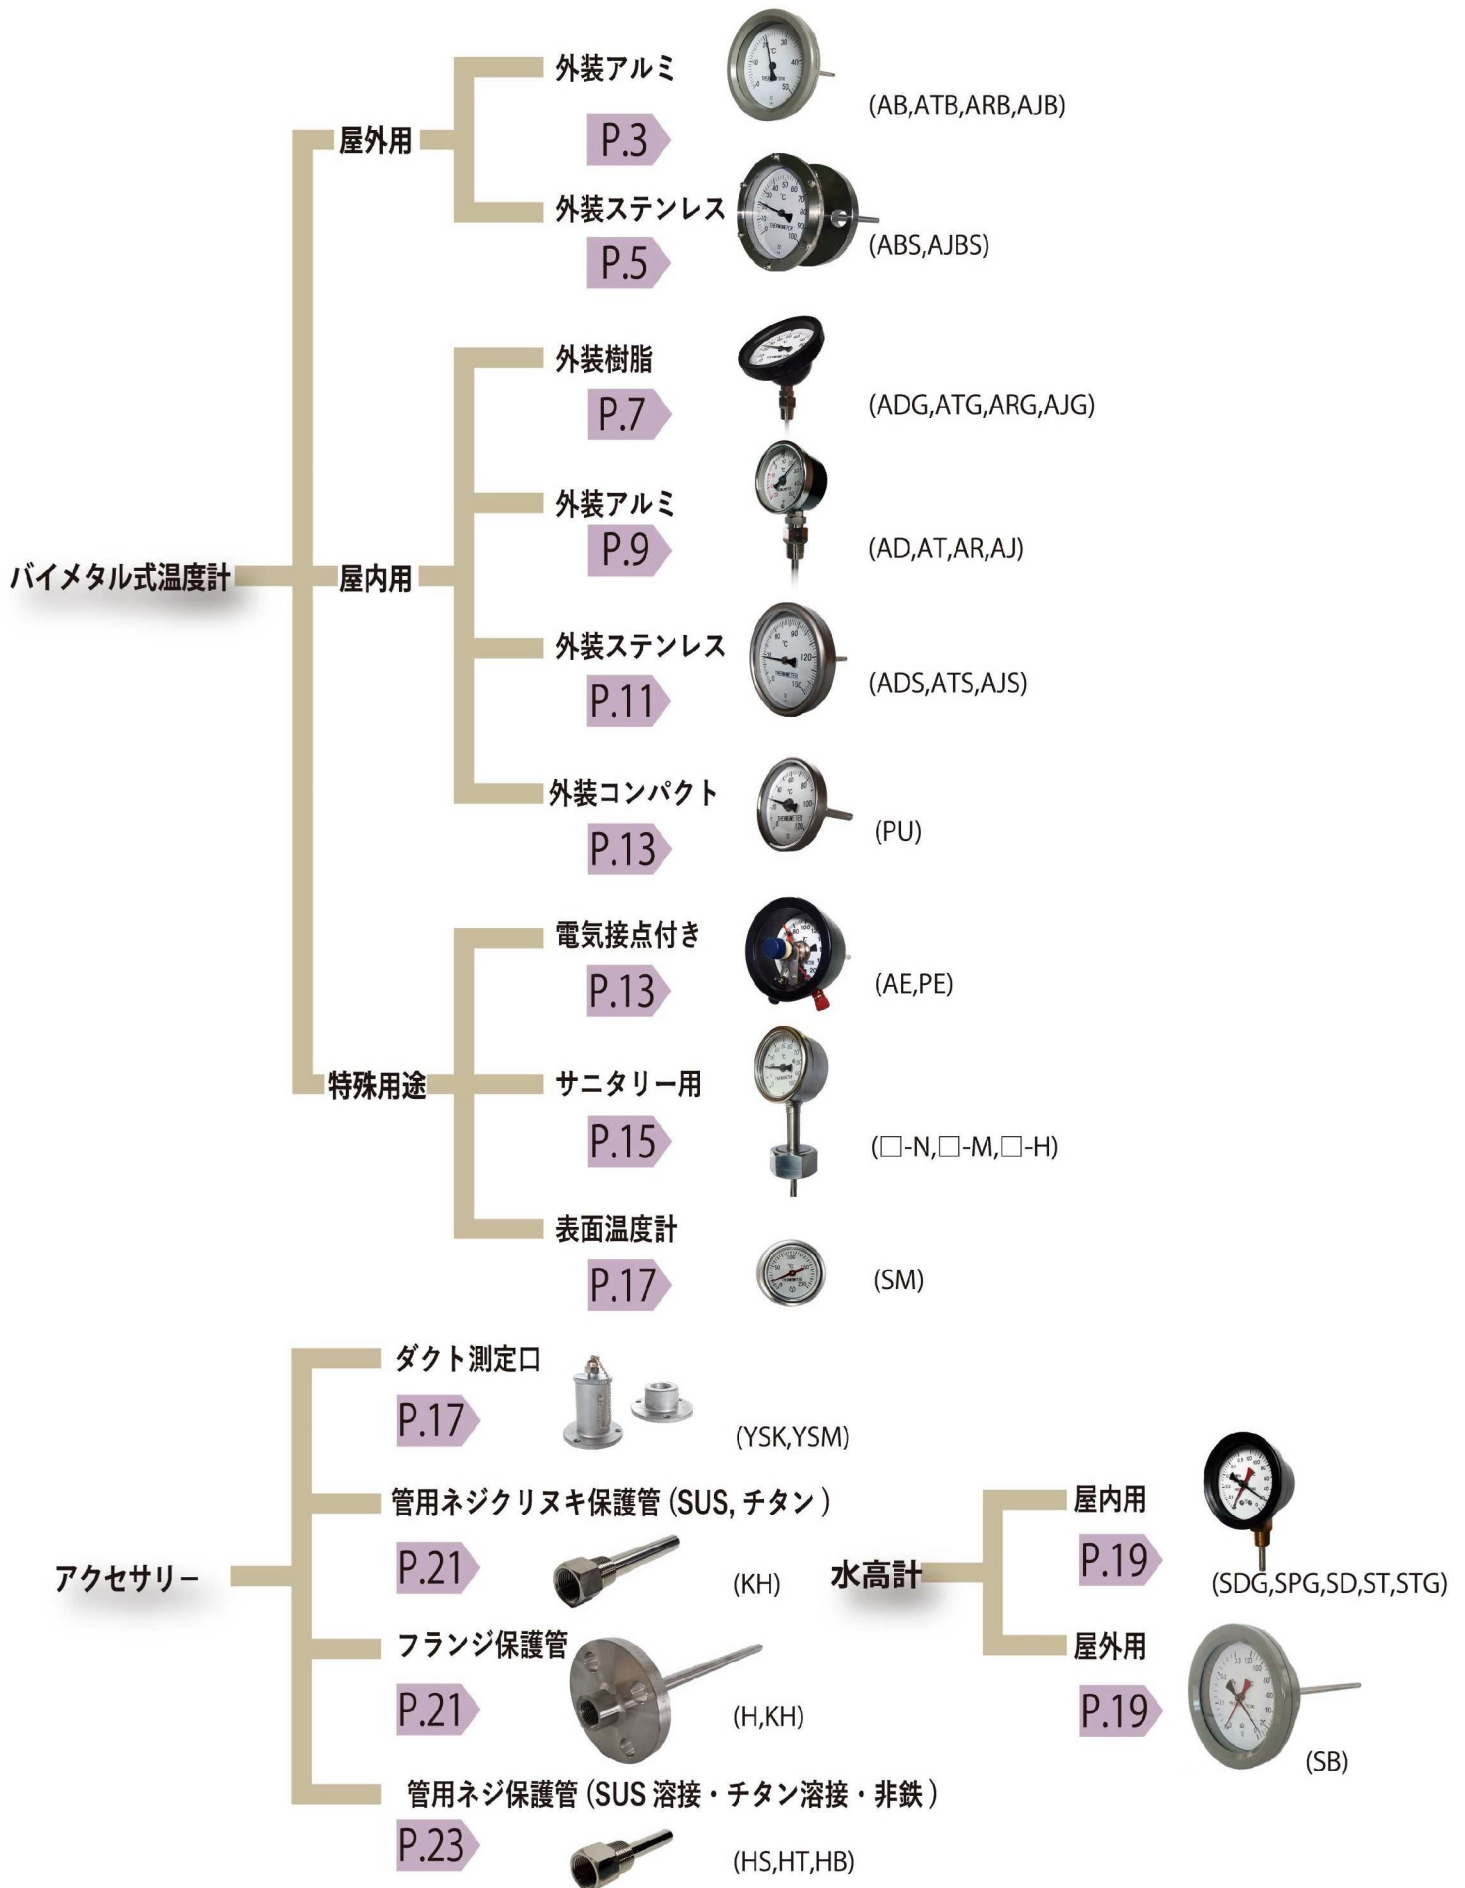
外装アルミ

P.3

(AB,ATB,ARB,AJB)

屋外用

外装ステンレス

P.5

(ABS,AJBS)

外装樹脂

P.7

(ADG,ATG,ARG,AJG)

外装アルミ

P.9

(AD,AT,AR,AJ)

バイメタル式温度計

屋内用

外装ステンレス

P.11

(ADS,ATS,AJS)

外装コンパクト

P.13

(PU)

電気接点付き

P.13

(AE,PE)

特殊用途

サニタリー用

P.15

(□-N,□-M,□-H)

表面温度計

P.17

(SM)

ダクト測定口

P.17

(YSK,YSM)

管用ネジクリヌキ保護管 (SUS, チタン )

アクセサリー

P.21

(KH)

水高計

屋内用

P.19

(SDG,SPG,SD,ST,STG)

フランジ保護管

P.21

(H,KH)

屋外用

P.19

(SB)

管用ネジ保護管 (SUS 溶接・チタン溶接・非鉄 )

P.23

(HS,HT,HB)